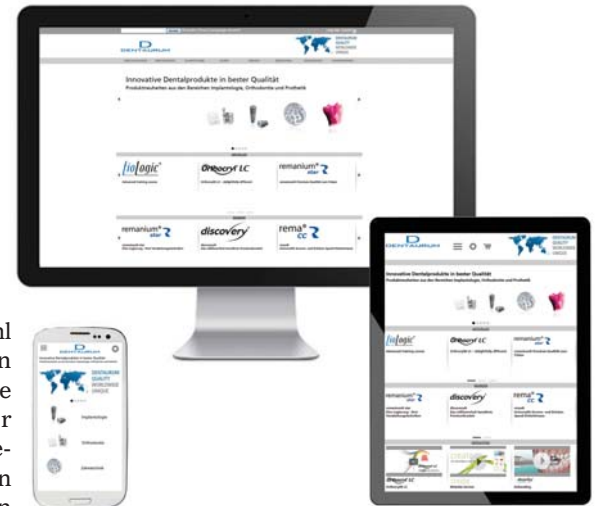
DENTAURUM

DENTAURUM QUALITY WORLDWIDE

Innovative Dentalprodukte in bester Qualität

Produktneuheiten aus den Bereichen Implantologie, Orthodontie und Prothetik

tioLogic

Orthocryl LC

remanium star

remanium star

discovery

rema CC

DENTAURUM

DENTAURUM QUALITY WORLDWIDE UNIQUE

Innovative Dentalprodukte in bester Qualität

Produktneuheiten aus den Bereichen Implantologie, Orthodontie und Prothetik

tioLogic

Orthocryl LC

remanium star

remanium star

discovery

rema CC

Orthocryl LC

DENTAURUM

DENTAURUM QUALITY WORLDWIDE UNIQUE

Implantologie

Orthodontie

Zahntechnik

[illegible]